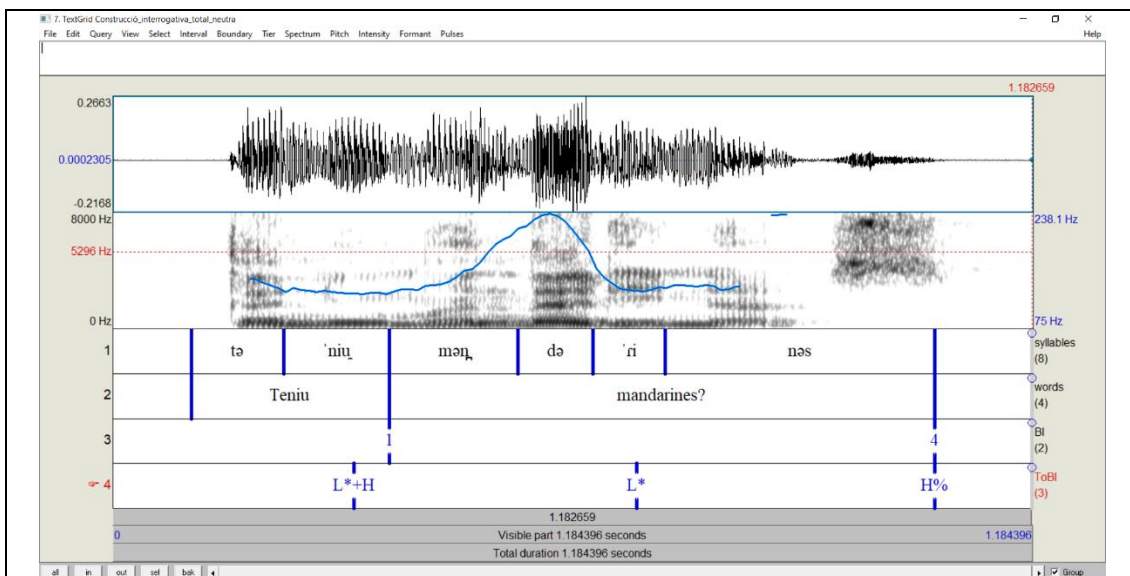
7. TextGrid Construcció_interrogativa_total_neutra
File Edit Query View Select Interval Boundary Tier Spectrum Pitch Intensity Formant Pulses
Help

1.182659
0.2663
0.0002305
-0.2168
8000 Hz
5296 Hz
0 Hz
238.1 Hz
75 Hz

| 1 | tə | ˈniu̯ | məŋ | də | ˈɾi | nəs | syllables (8) |
|---|---|---|---|---|---|---|---|
| 2 | Teniu | mandarines? | words (4) |
| 3 | 1 | 4 | BI (2) |
| 4 | L*+H | L* | H% | ToBI (3) |

1.182659
0
Visible part 1.184396 seconds
1.184396
Total duration 1.184396 seconds

all in out sel bak
Group